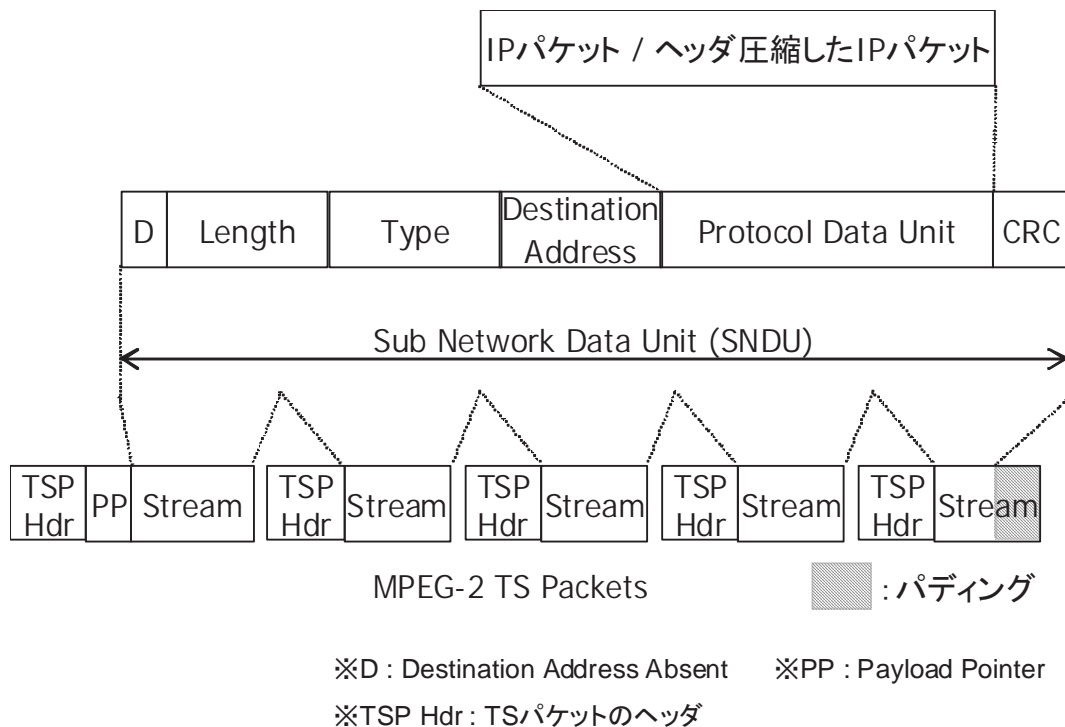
IPパケット / ヘッダ圧縮したIPパケット

| D | Length | Type | Destination Address | Protocol Data Unit | CRC |
|---|---|---|---|---|---|

Sub Network Data Unit (SNDU)

| TSP Hdr | PP | Stream | TSP Hdr | Stream | TSP Hdr | Stream | TSP Hdr | Stream | TSP Hdr | Stream |
|---|---|---|---|---|---|---|---|---|---|---|

MPEG-2 TS Packets

: パディング

※D : Destination Address Absent ※PP : Payload Pointer

※TSP Hdr : TSパケットのヘッダ